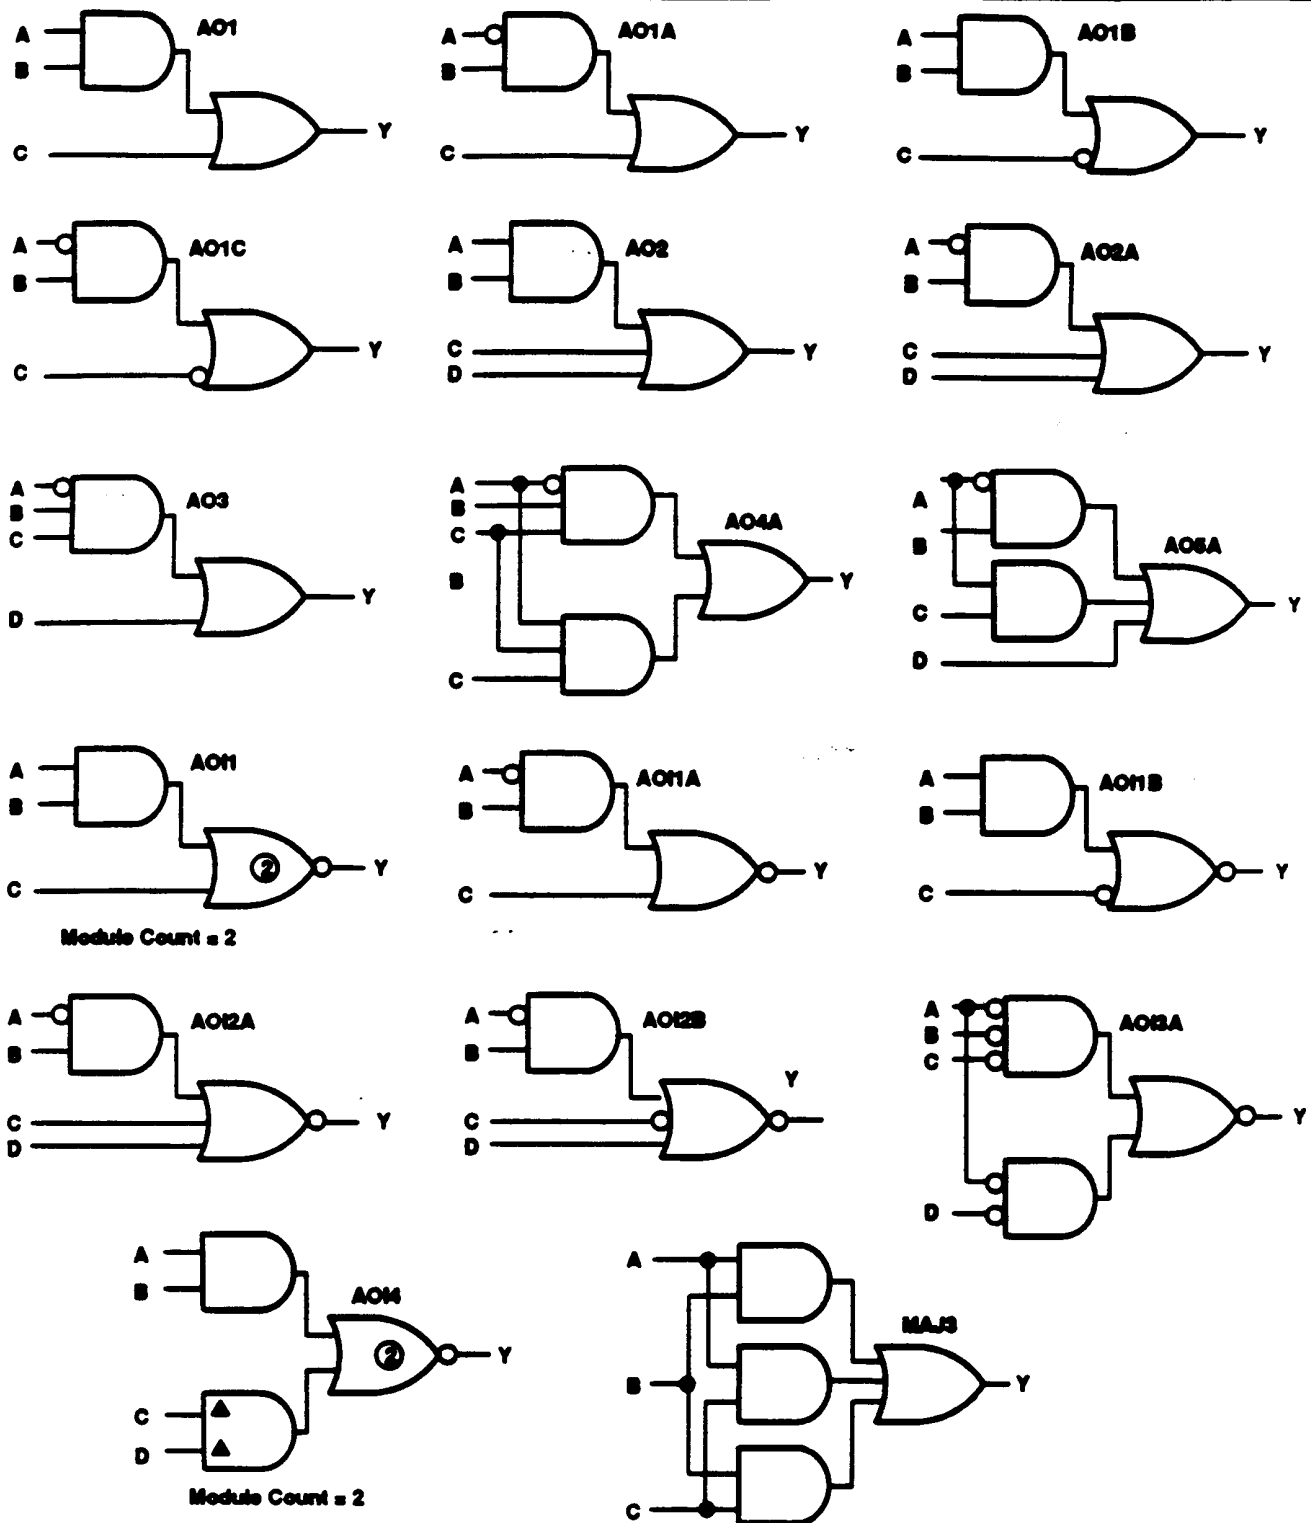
A
B
C
AO1
Y

A
B
C
AO1A
Y

A
B
C
AO1B
Y

A
B
C
AO1C
Y

A
B
C
D
AO2
Y

A
B
C
D
AO2A
Y

A
B
C
D
AO3
Y

A
B
C
B
C
AO4A
Y

A
B
C
D
AO5A
Y

A
B
C
AOI1
②
Y
Module Count = 2

A
B
C
AOI1A
Y

A
B
C
AOI1B
Y

A
B
C
D
AOI2A
Y

A
B
C
D
AOI2B
Y

A
B
C
D
AOI3A
Y

A
B
C
D
AOI4
②
Y
Module Count = 2

A
B
C
MAJ3
Y